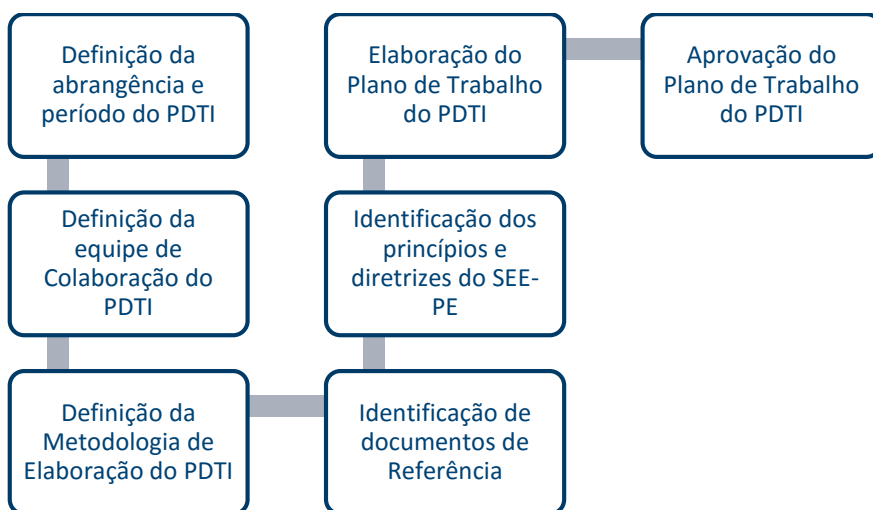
Definição da abrangência e período do PDTI

Definição da equipe de Colaboração do PDTI

Definição da Metodologia de Elaboração do PDTI

Identificação de documentos de Referência

Identificação dos princípios e diretrizes do SEE-PE

Elaboração do Plano de Trabalho do PDTI

Aprovação do Plano de Trabalho do PDTI